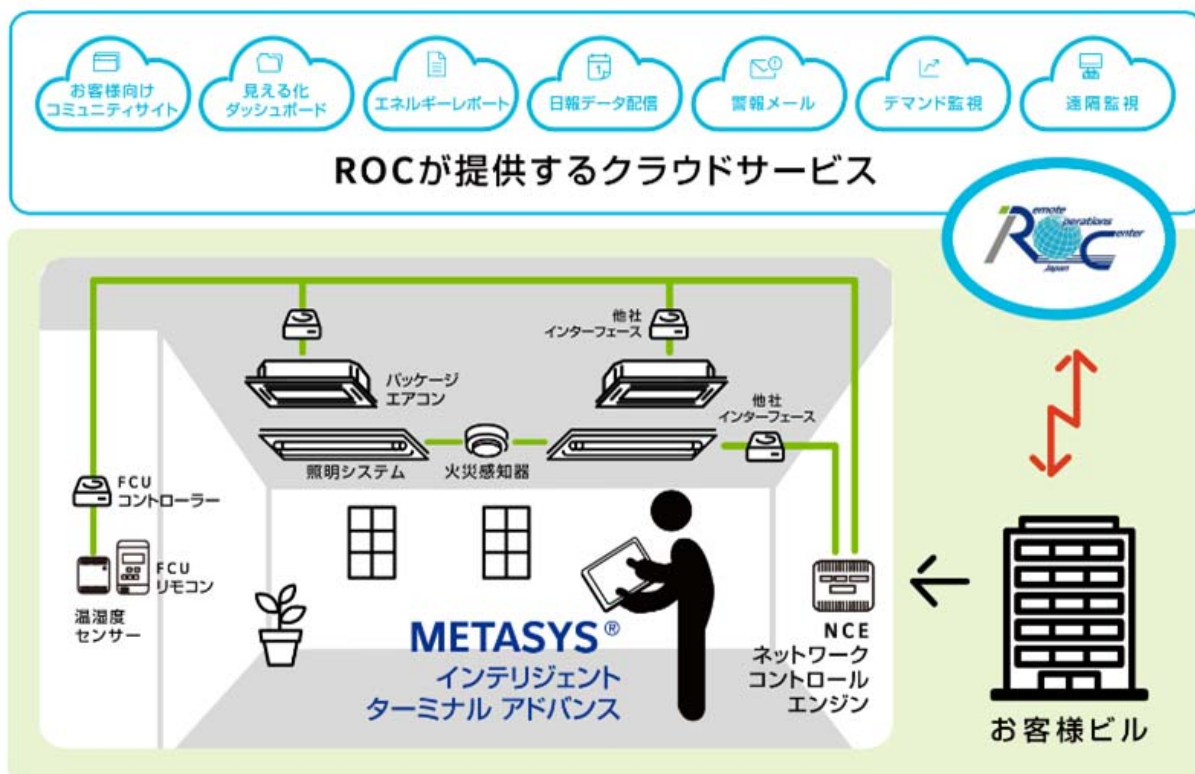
お客様向け
コミュニティサイト

見える化
ダッシュボード

エネルギーレポート

日報データ配信

警報メール

デマンド監視

遠隔監視

ROCが提供するクラウドサービス

Remote Operations Center
Japan

他社
インターフェース

パッケージ
エアコン

他社
インターフェース

照明システム

火災感知器

FCU
コントローラー

FCU
リモコン

温湿度
センサー

METASYS®
インテリジェント
ターミナル アドバンス

NCE
ネットワーク
コントロール
エンジン

お客様ビル